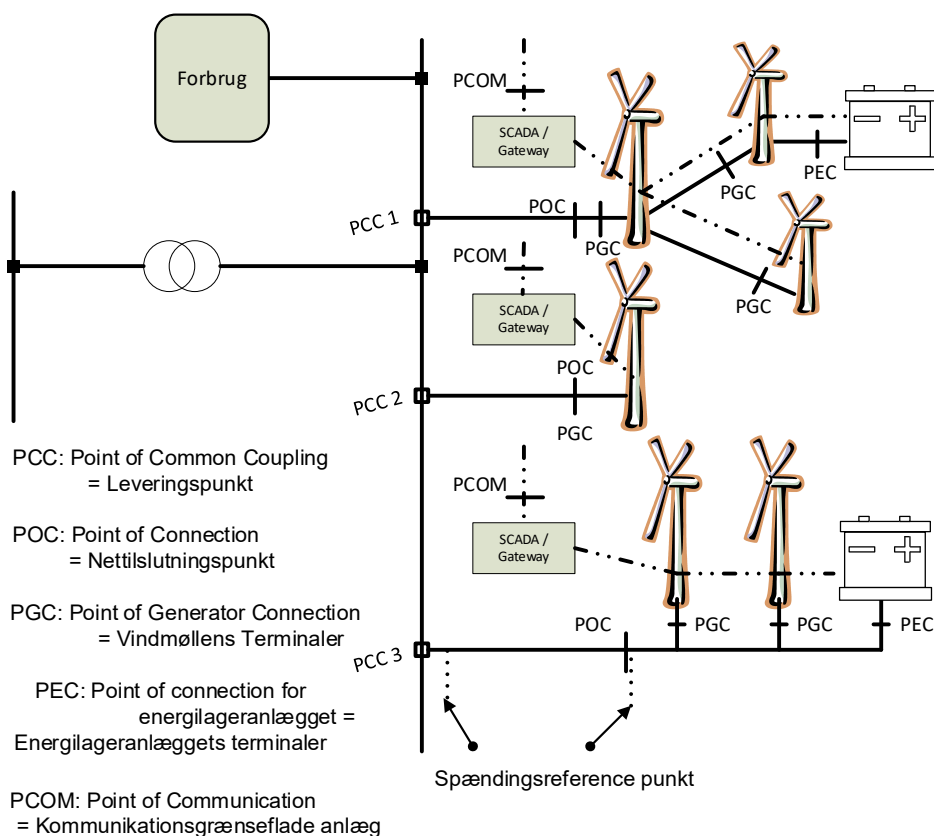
Forbrug

PCOM

SCADA / Gateway

PGC

PEC

PCC 1

POC

PGC

PGC

PCOM

SCADA / Gateway

POC

PCC 2

PGC

PCOM

SCADA / Gateway

POC

PGC

PGC

PEC

PCC 3

Spændingsreference punkt

PCC: Point of Common Coupling = Leveringspunkt

POC: Point of Connection = Nettilslutningspunkt

PGC: Point of Generator Connection = Vindmøllens Terminaler

PEC: Point of connection for energilageranlægget = Energilageranlæggets terminaler

PCOM: Point of Communication = Kommunikationsgrænseflade anlæg